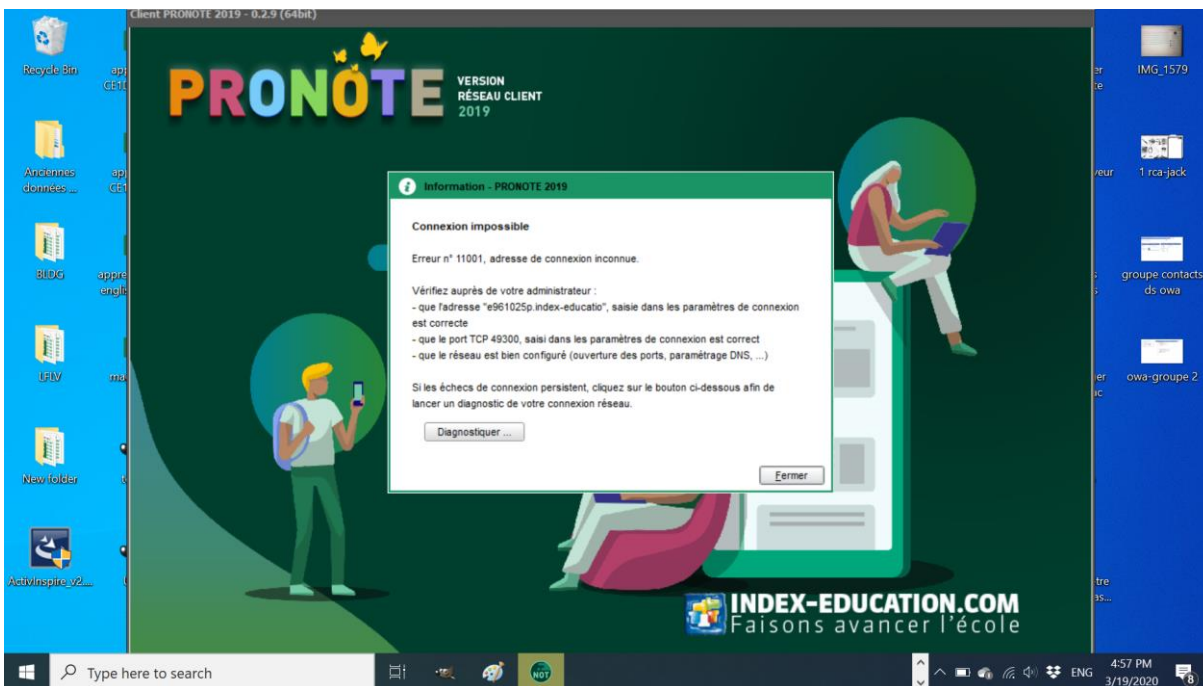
Client PRONOTE 2019 - 0.2.9 (64bit)

Recycle Bin

Anciennes données ...

BLDG

LFLV

New folder

ActivInspire_v2...

ap CE1

ap CE1

appre engl

ma

IMG_1579

1 rca-jack

groupe contacts ds owa

owa-groupe 2

PRONOTE VERSION RÉSEAU CLIENT 2019

Information - PRONOTE 2019

Connexion impossible

Erreur n° 11001, adresse de connexion inconnue.

Vérifiez auprès de votre administrateur :
- que l'adresse "e961025p.index-educatio", saisie dans les paramètres de connexion est correcte
- que le port TCP 49300, saisi dans les paramètres de connexion est correct
- que le réseau est bien configuré (ouverture des ports, paramétrage DNS, ...)

Si les échecs de connexion persistent, cliquez sur le bouton ci-dessous afin de lancer un diagnostic de votre connexion réseau.

Diagnostiquer ...

Fermer

INDEX-EDUCATION.COM
Faisons avancer l'école

Type here to search

NOT

ENG

4:57 PM
3/19/2020

8